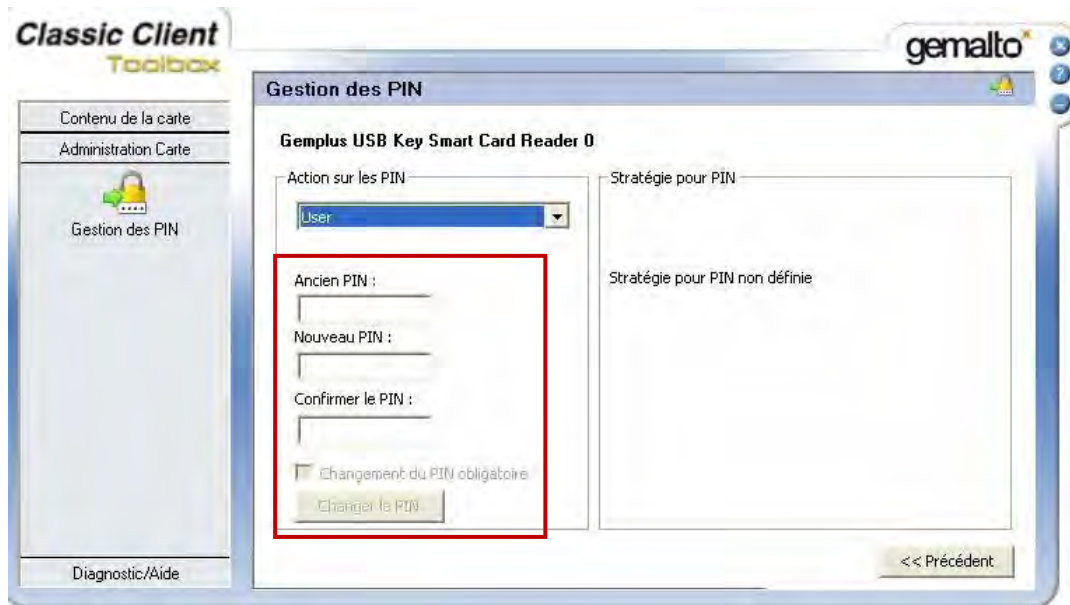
Classic Client
Toolbox

gemalto

Contenu de la carte
Administration Carte
Gestion des PIN

Gestion des PIN

Gemplus USB Key Smart Card Reader 0

Action sur les PIN
User

Ancien PIN :
Nouveau PIN :
Confirmer le PIN :
Changement du PIN obligatoire
Changer le PIN

Stratégie pour PIN
Stratégie pour PIN non définie

Diagnostic/Aide

<< Précédent